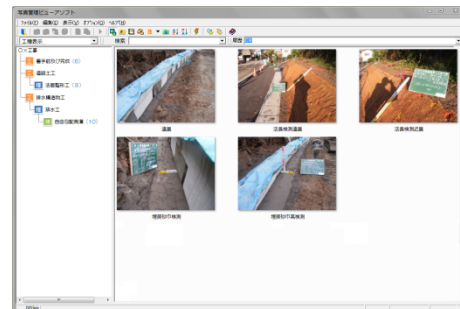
写真管理ビューアソフト

ファイル(F) 編集(E) 表示(V) オプション(O) ヘルプ(H)

工種表示

検索

整列

工事

着手前及び完成

道路土工

道路整形工

排水構造物工

側溝工

自由勾配側溝

道路

道路検測道路

道路検測状況

埋設前測定

埋設前写真検測